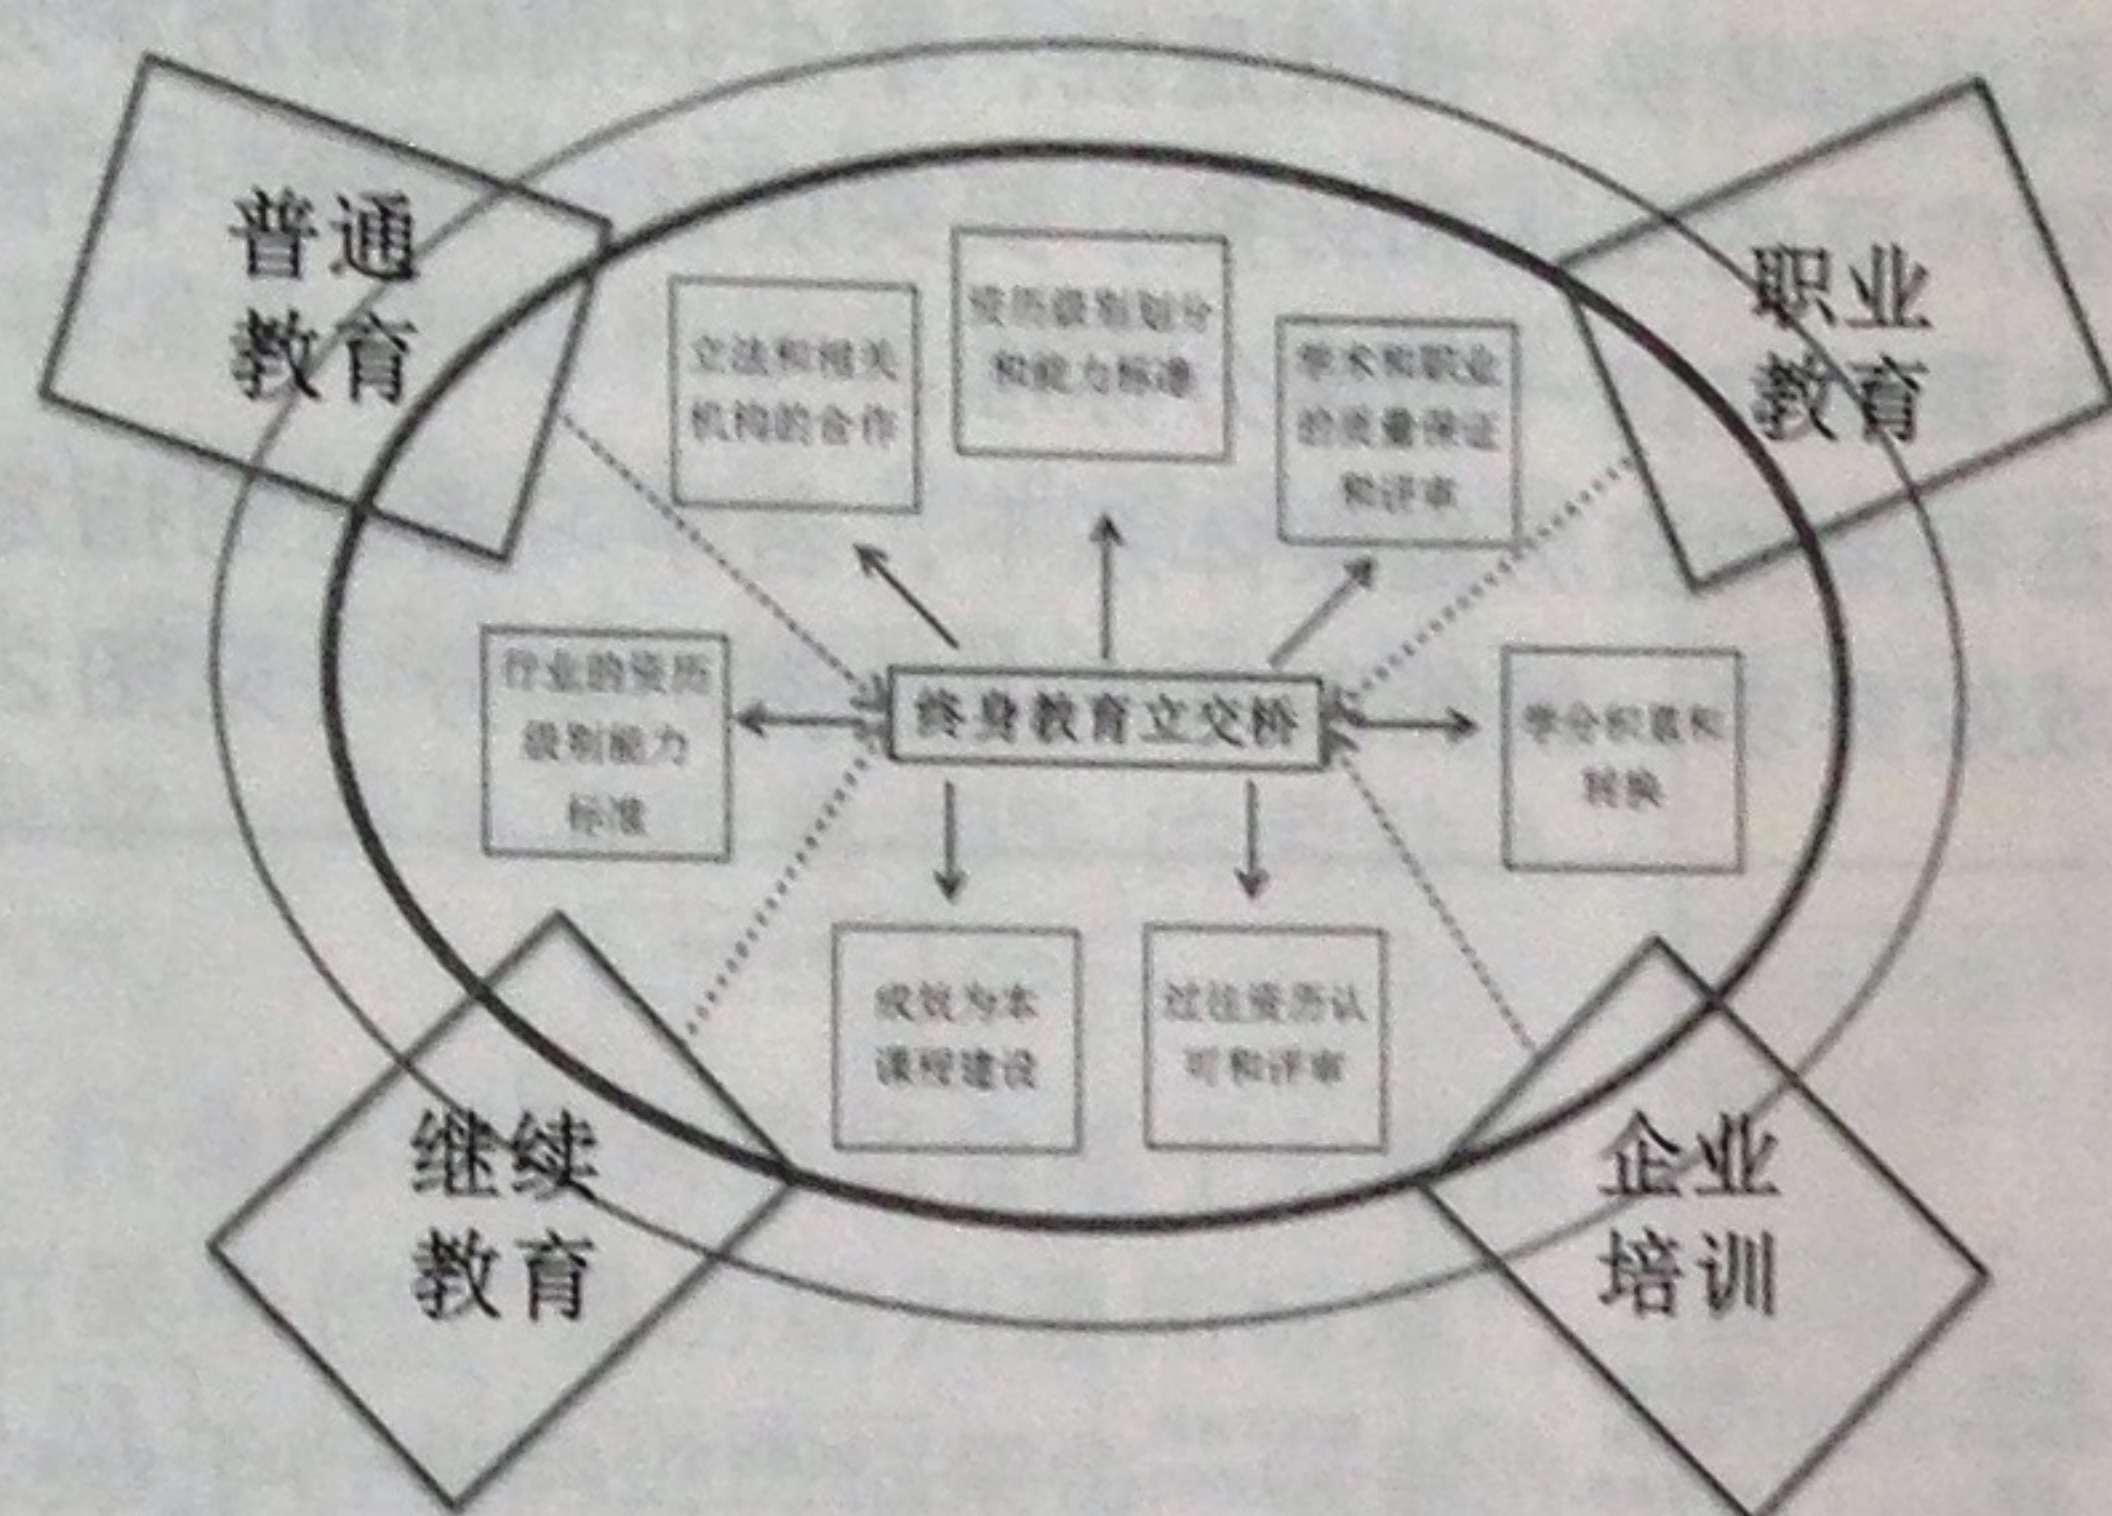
普通教育

职业教育

立法和相关机构的合作

资历级别划分和能力标准

学术和职业的质量保证和评审

行业的资历级别能力标准

终身教育立交桥

学分积累和转换

成效为本课程建设

过往资历认可和评审

继续教育

企业培训